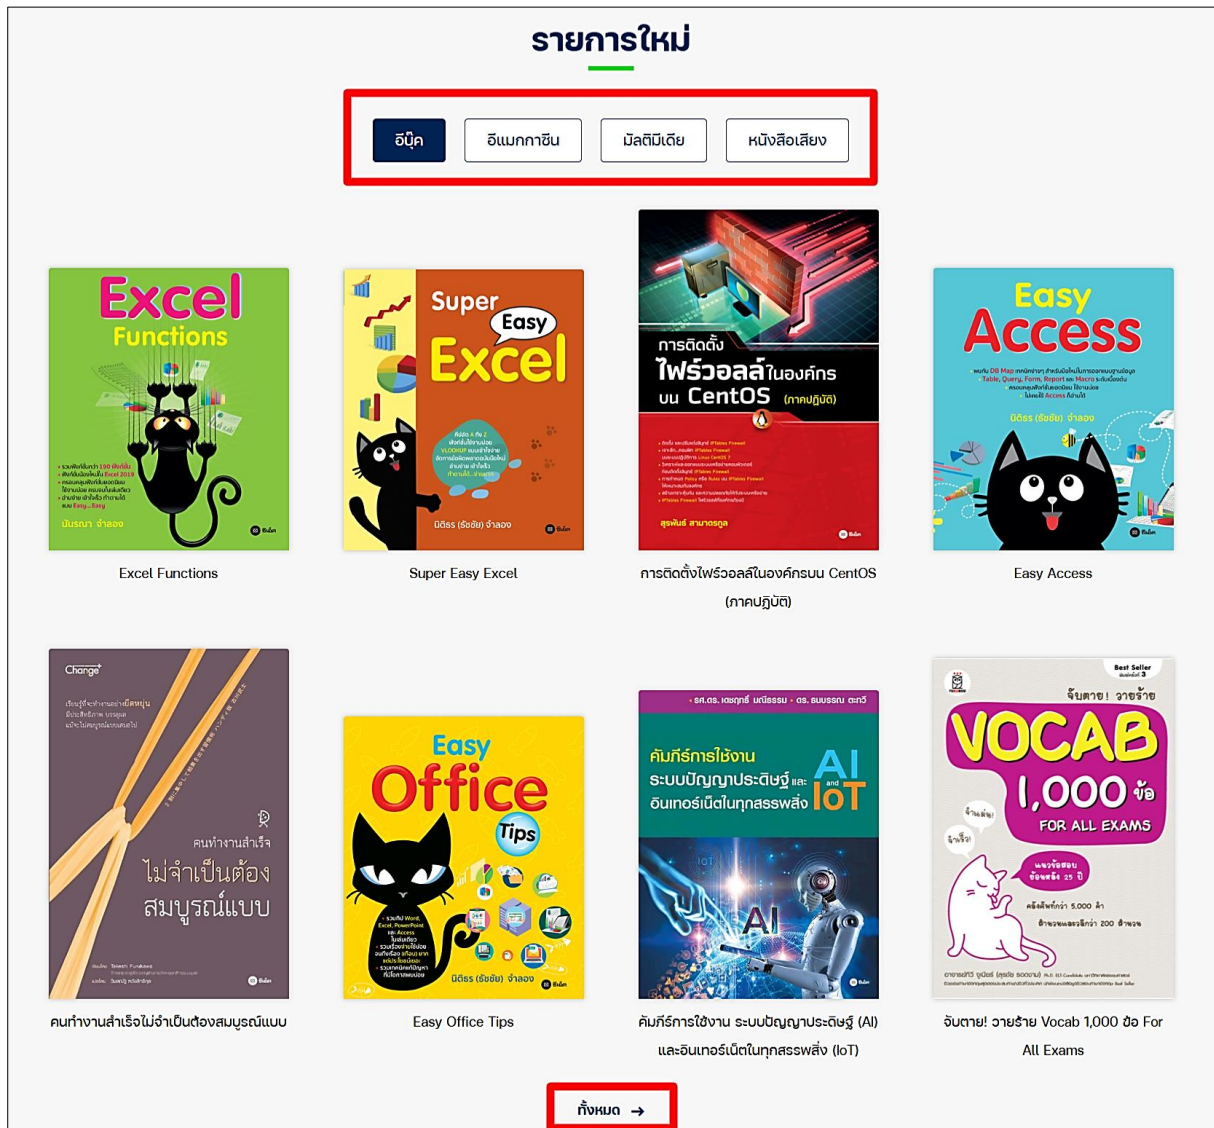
รายการใหม่

อีบุ๊ค
อีแมกกาซีน
มัลติมีเดีย
หนังสือเสียง

Excel Functions

นันรณา จำลอง

Excel Functions

Super Easy Excel

นิติรร (ธัชชัย) จำลอง

Super Easy Excel

การติดตั้ง ไฟร์วอลล์ในองค์กร บน CentOS (ภาคปฏิบัติ)

สุรพันธ์ สามารถกุล

การติดตั้งไฟร์วอลล์ในองค์กรบน CentOS (ภาคปฏิบัติ)

Easy Access

นิติรร (ธัชชัย) จำลอง

Easy Access

Change+

คนทำงานสำเร็จ ไม่จำเป็นต้องสมบูรณ์แบบ

คนทำงานสำเร็จไม่จำเป็นต้องสมบูรณ์แบบ

Easy Office Tips

นิติรร (ธัชชัย) จำลอง

Easy Office Tips

คัมภีร์การใช้งาน ระบบปัญญาประดิษฐ์ และ อินเทอร์เน็ตในทุกสรรพสิ่ง AI and IoT

AI

คัมภีร์การใช้งาน ระบบปัญญาประดิษฐ์ (AI) และอินเทอร์เน็ตในทุกสรรพสิ่ง (IoT)

Best Seller

จับตาย! วายร้าย VOCAB 1,000 ข้อ FOR ALL EXAMS

จับตาย! วายร้าย Vocab 1,000 ข้อ For All Exams

ทั้งหมด →